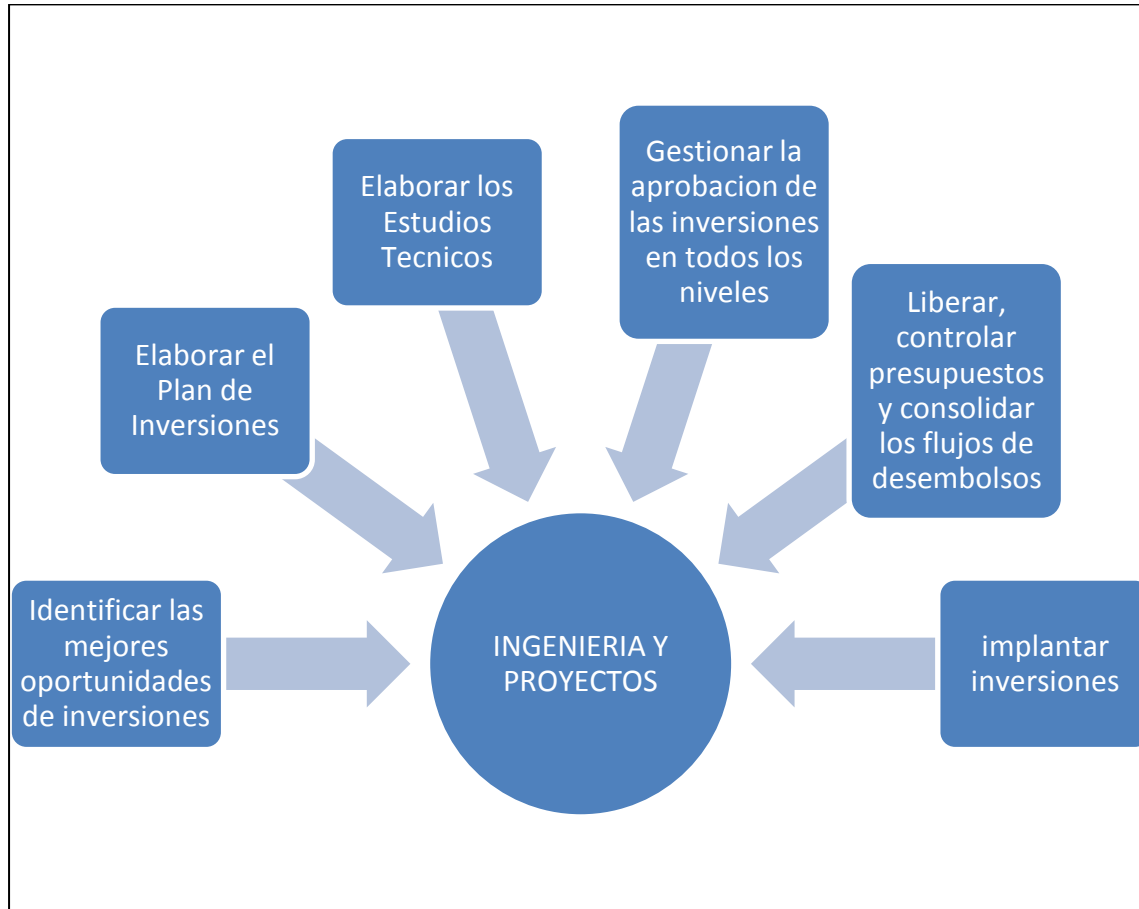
Identificar las mejores oportunidades de inversiones

Elaborar el Plan de Inversiones

Elaborar los Estudios Tecnicos

Gestionar la aprobacion de las inversiones en todos los niveles

Liberar, controlar presupuestos y consolidar los flujos de desembolsos

implantar inversiones

INGENIERIA Y PROYECTOS